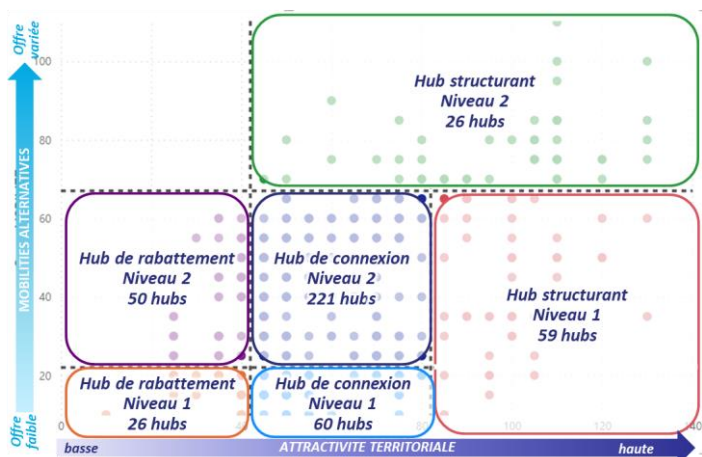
Offre variée

MOBILITIES ALTERNATIVES

Offre faible

100

80

60

40

20

0

Hub structurant
Niveau 2
26 hubs

Hub de rabattement
Niveau 2
50 hubs

Hub de connexion
Niveau 2
221 hubs

Hub structurant
Niveau 1
59 hubs

Hub de rabattement
Niveau 1
26 hubs

Hub de connexion
Niveau 1
60 hubs

100

120

basse

ATTRACTIVITE TERRITORIALE

haute